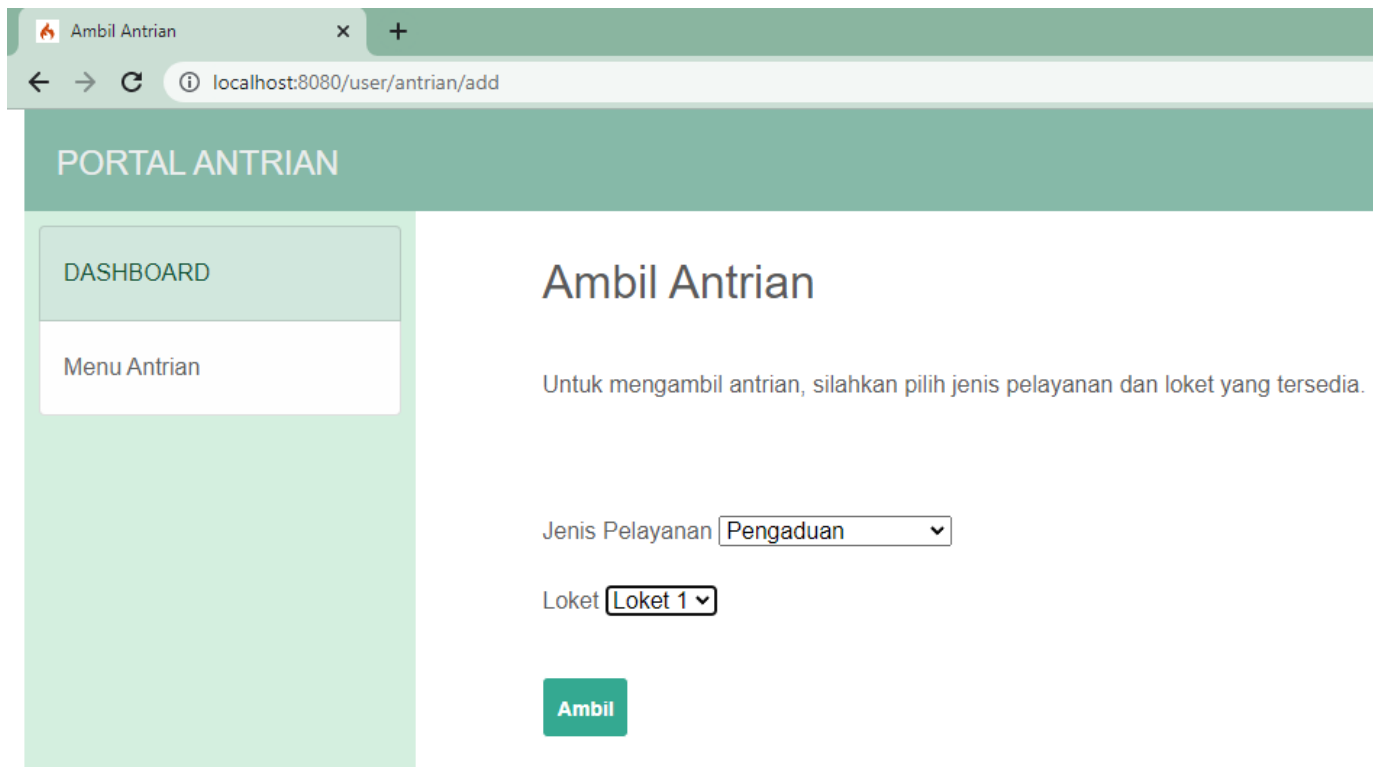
Ambil Antrian ×
+
localhost:8080/user/antrian/add

PORTAL ANTRIAN

DASHBOARD

Menu Antrian

Ambil Antrian

Untuk mengambil antrian, silahkan pilih jenis pelayanan dan loket yang tersedia.

Jenis Pelayanan Pengaduan

Loket Loket 1

Ambil